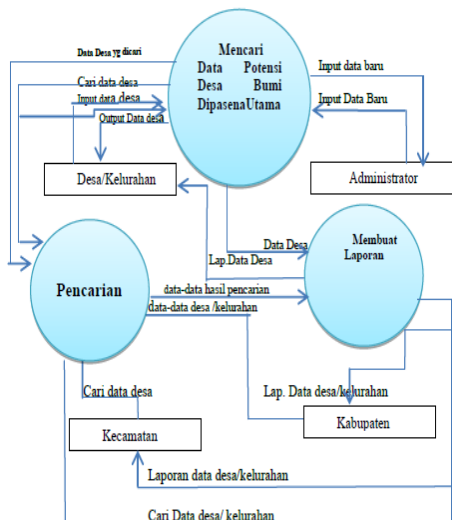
Data Desa yg dicari

Mencari Data Potensi Desa Bumi DipasenaUtama

Input data baru

Cari data desa

Input data desa

Input Data Baru

Output Data desa

Desa/Kelurahan

Administrator

Data Desa

Membuat Laporan

Lap.Data Desa

Pencarian

data-data hasil pencarian

data-data desa /kelurahan

Cari data desa

Lap. Data desa/kelurahan

Kecamatan

Kabupaten

Laporan data desa/kelurahan

Cari Data desa/ kelurahan